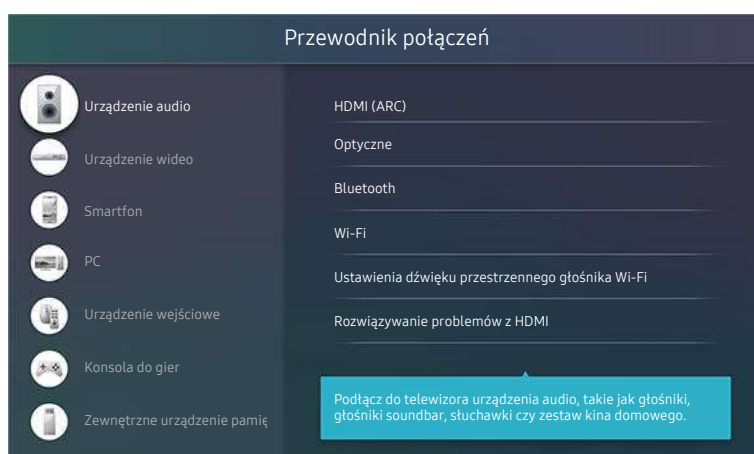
Przewodnik połączeń

Urządzenie audio
Urządzenie wideo
Smartfon
PC
Urządzenie wejściowe
Konsola do gier
Zewnętrzne urządzenie pamię

HDMI (ARC)
Optyczne
Bluetooth
Wi-Fi
Ustawienia dźwięku przestrzennego głośnika Wi-Fi
Rozwiązywanie problemów z HDMI

Podłącz do telewizora urządzenia audio, takie jak głośniki, głośniki soundbar, słuchawki czy zestaw kina domowego.